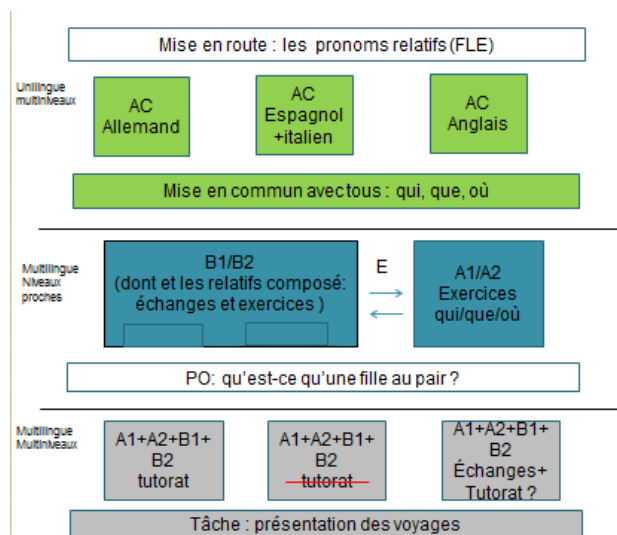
Mise en route : les pronoms relatifs (FLE)

Unilingue multiniveaux

AC Allemand

AC Espagnol +italien

AC Anglais

Mise en commun avectous : qui, que, où

Multilingue Niveaux proches

B1/B2 (dont et les relatifs composé: échanges et exercices )

E

A1/A2 Exercices qui/que/où

PO: qu'est-ce qu'une fille au pair ?

Multilingue Multiniveaux

A1+A2+B1+ B2 tutorat

A1+A2+B1+ B2 ~~tutorat~~

A1+A2+B1+ B2 Échanges+ Tutorat ?

Tâche : présentation des voyages